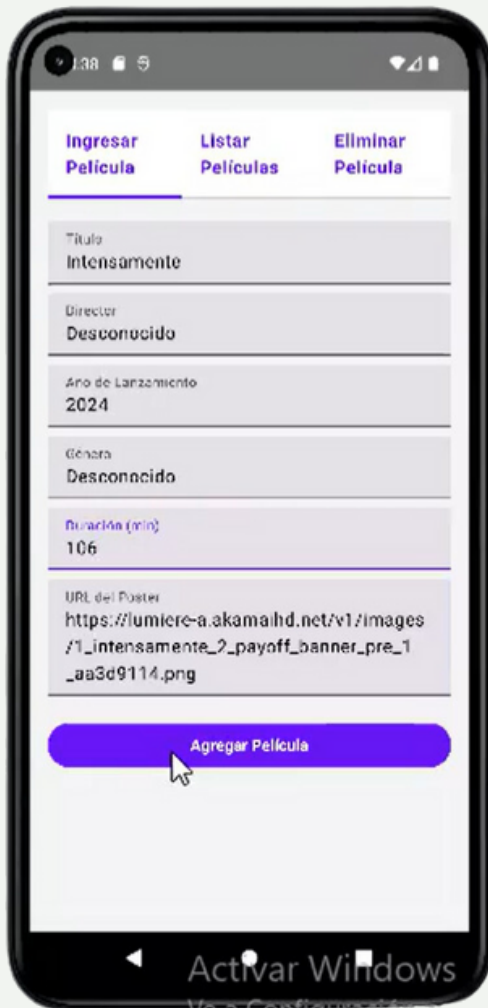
1:38

Ingresar Película

Listar Películas

Eliminar Película

Título
Intensamente

Director
Desconocido

Año de Lanzamiento
2024

Género
Desconocido

Duración (min)
106

URL del Poster
https://lumiere-a.akamaihd.net/v1/images/1_intensamente_2_payoff_banner_pre_1_aa3d9114.png

Agregar Película

Activar Windows
Ve a Configuración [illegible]